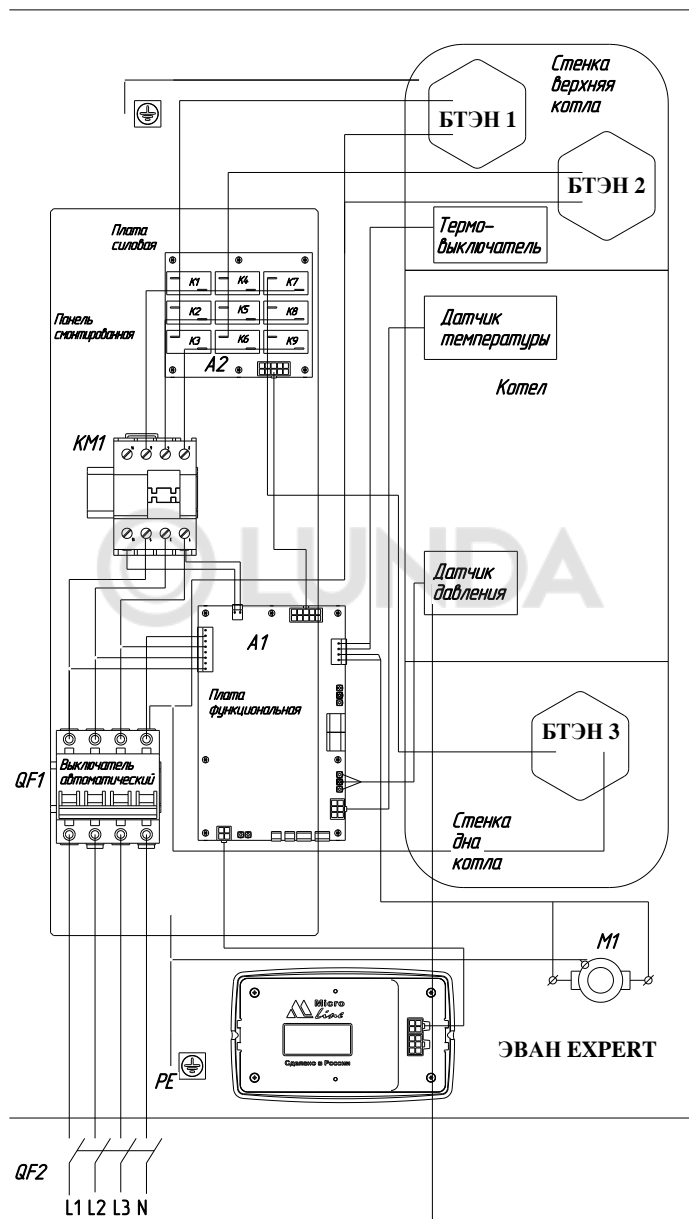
Стенка верхняя котла

БТЭН 1

БТЭН 2

Плата силовая

Термо-выключатель

K1 K4 K7
K2 K5 K8
K3 K6 K9

Панель смонтированная

A2

Датчик температуры

Котел

KM1

LUNDA

Датчик давления

A1

Плата функциональная

БТЭН 3

QF1

Выключатель автоматический

Стенка дна котла

M1

Micro Line

Сделано в России

ЭВАН EXPERT

PE

QF2

L1 L2 L3 N